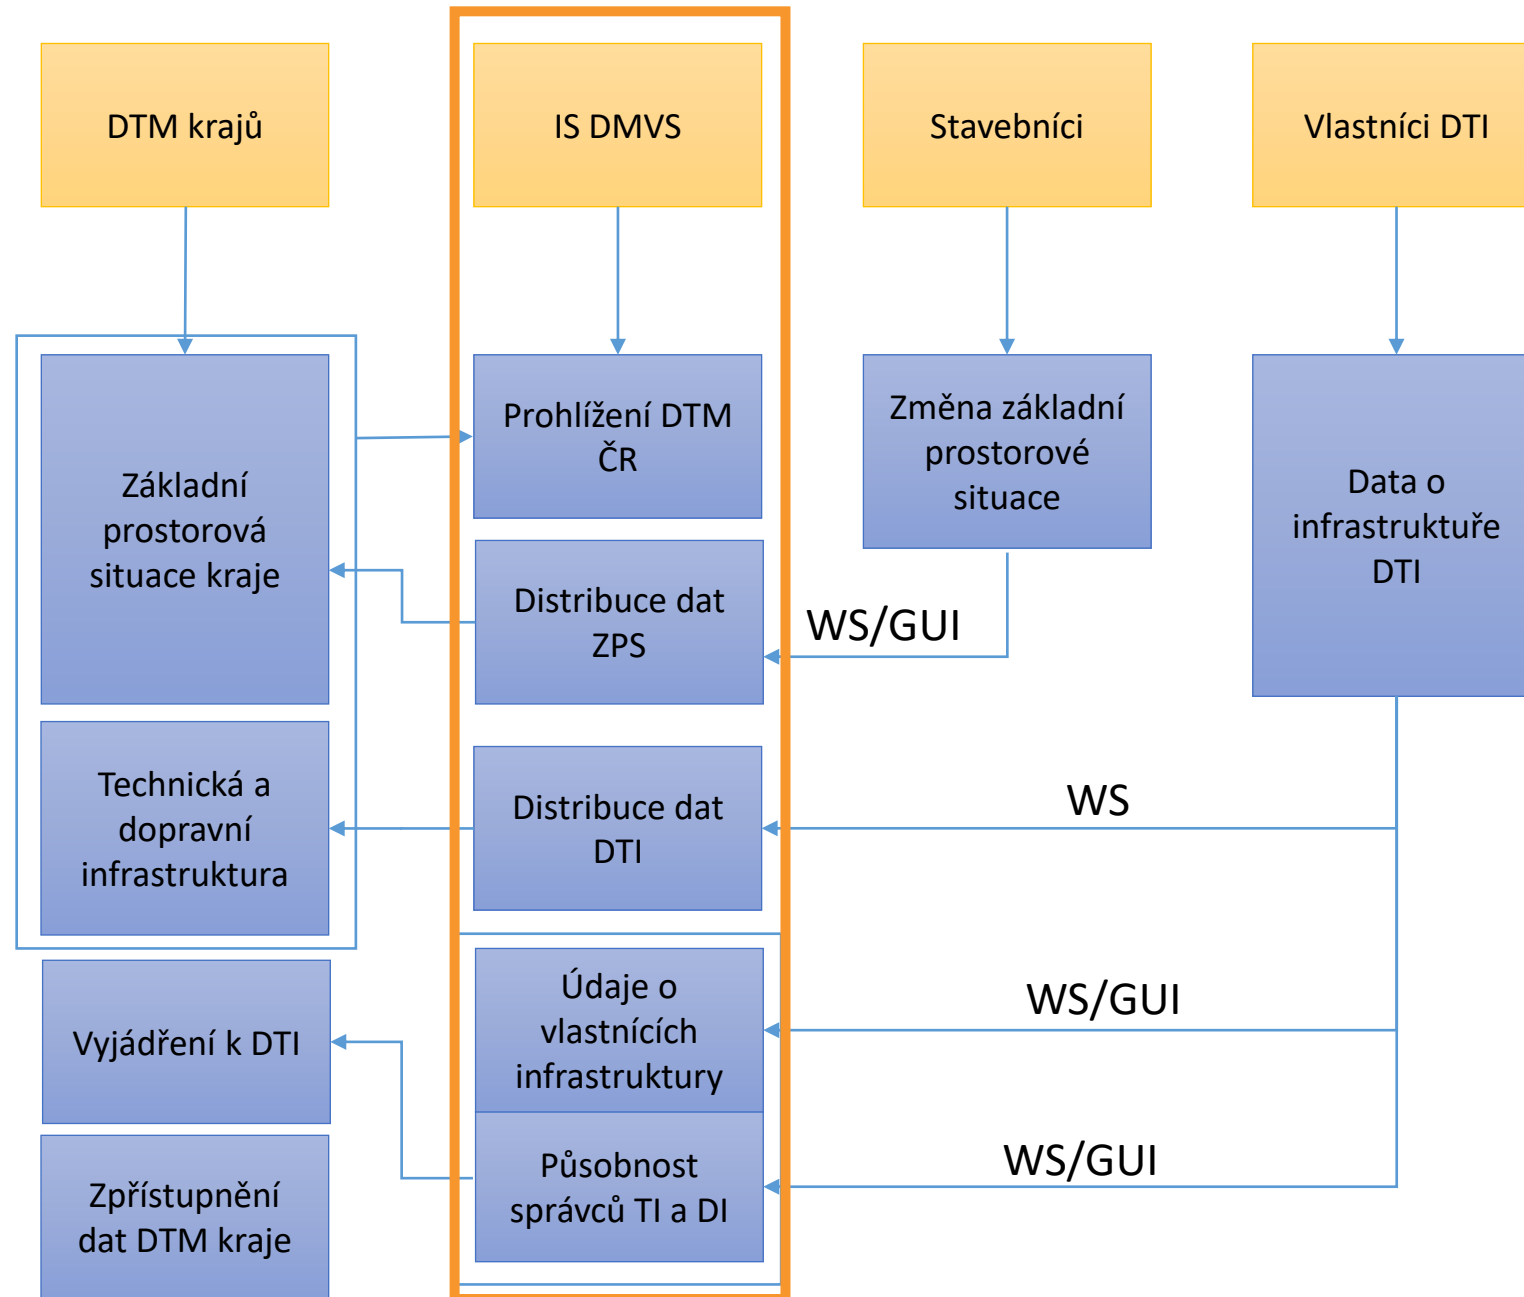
DTM krajů

IS DMVS

Stavebníci

Vlastníci DTI

Základní prostorová situace kraje

Prohlížení DTM ČR

Změna základní prostorové situace

Data o infrastruktuře DTI

Distribuce dat ZPS

WS/GUI

Technická a dopravní infrastruktura

Distribuce dat DTI

WS

Vyjádření k DTI

Údaje o vlastnících infrastruktury

WS/GUI

Zpřístupnění dat DTM kraje

Působnost správců TI a DI

WS/GUI